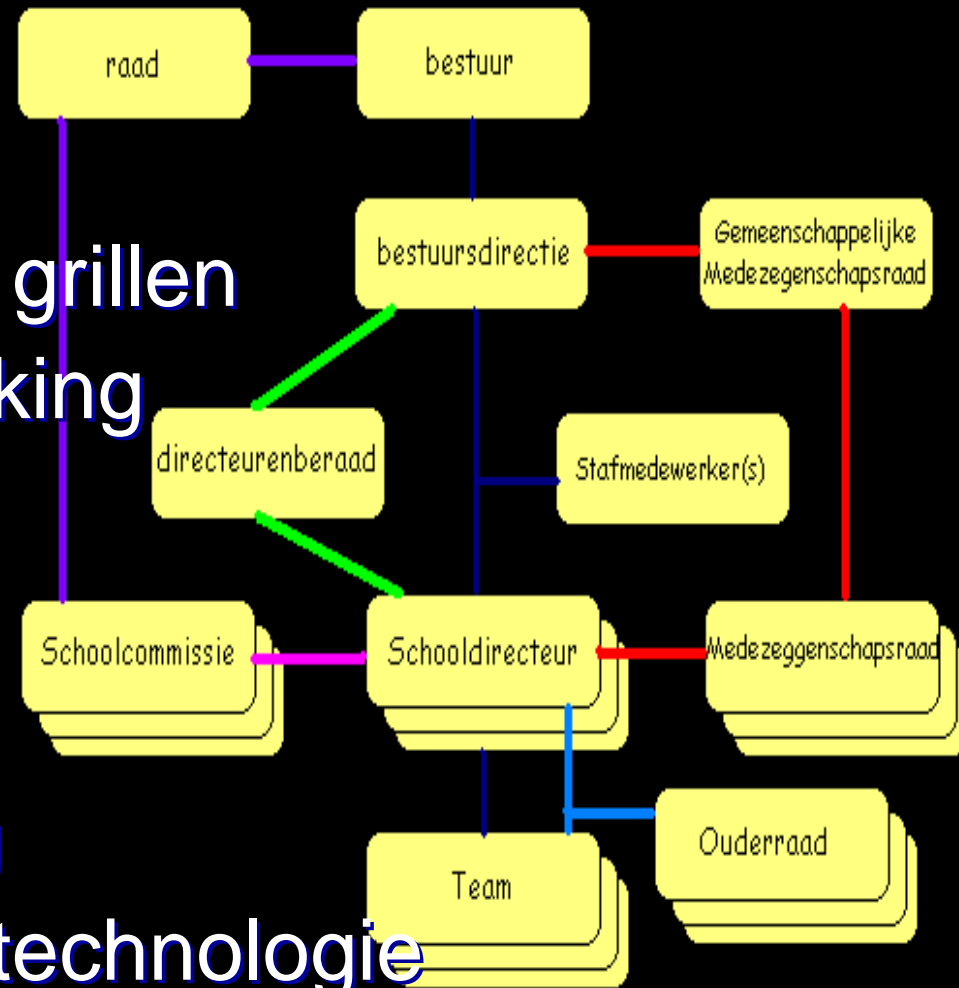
raad

bestuur

grillen

king

bestuursdirectie

Gemeenschappelijke Medezegenschapsraad

directeurenberaad

Stafmedewerker(s)

Schoolcommissie

Schooldirecteur

Medezeggenschapsraad

Ouderraad

Team

technologie